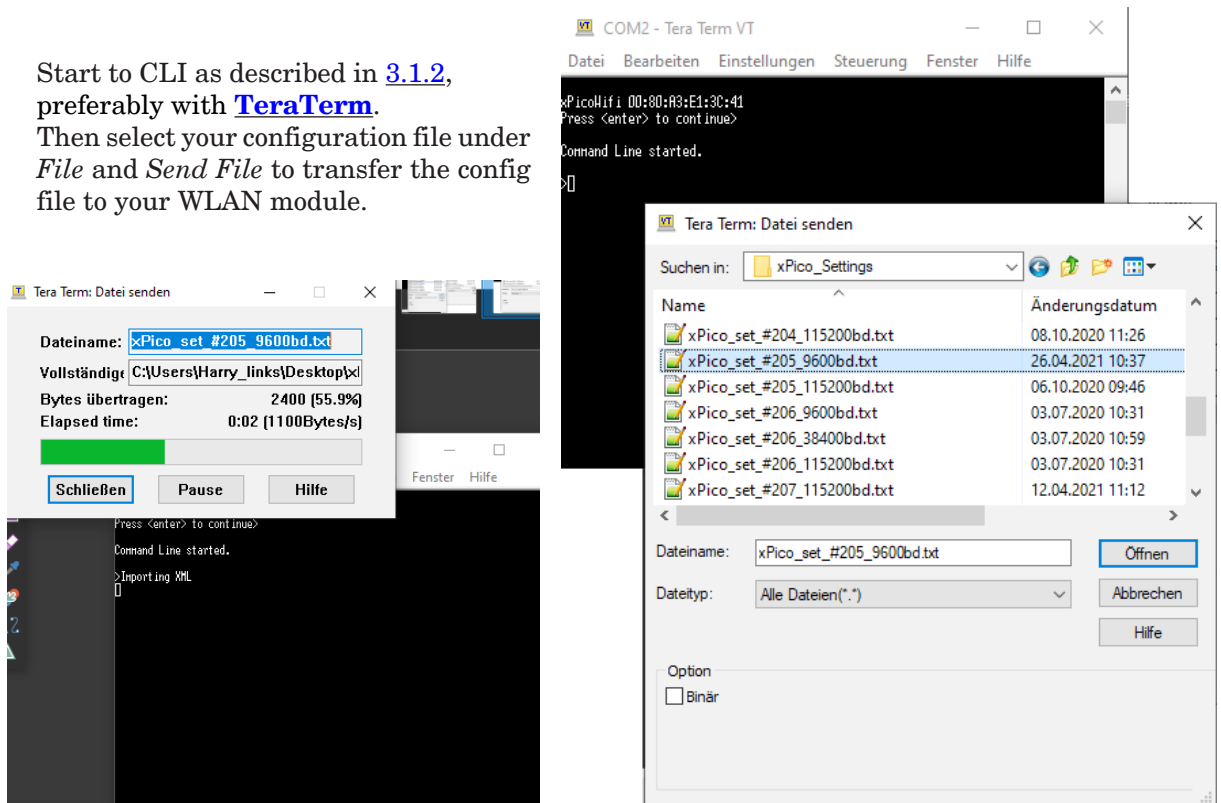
Start to CLI as described in 3.1.2, preferably with **TeraTerm**.
Then select your configuration file under *File* and *Send File* to transfer the config file to your WLAN module.

Tera Term: Datei senden

Dateiname: xPico_set_#205_9600bd.txt
Vollständige C:\Users\Harry_links\Desktop\x
Bytes übertragen: 2400 (55.9%)
Elapsed time: 0:02 (1100Bytes/s)

Schließen Pause Hilfe

Fenster Hilfe

Press <enter> to continue>

Command Line started.

>Importing XML

COM2 - Tera Term VT

Datei Bearbeiten Einstellungen Steuerung Fenster Hilfe

xPicoWifi 00:80:A3:E1:3C:41
Press <enter> to continue>

Command Line started.

>

Tera Term: Datei senden

Suchen in: xPico_Settings

| Name | Änderungsdatum |
|---|---|
| xPico_set_#204_115200bd.txt | 08.10.2020 11:26 |
| xPico_set_#205_9600bd.txt | 26.04.2021 10:37 |
| xPico_set_#205_115200bd.txt | 06.10.2020 09:46 |
| xPico_set_#206_9600bd.txt | 03.07.2020 10:31 |
| xPico_set_#206_38400bd.txt | 03.07.2020 10:59 |
| xPico_set_#206_115200bd.txt | 03.07.2020 10:31 |
| xPico_set_#207_115200bd.txt | 12.04.2021 11:12 |

Dateiname: xPico_set_#205_9600bd.txt
Öffnen
Dateityp: Alle Dateien(*.*)
Abbrechen
Hilfe

Option
Binär